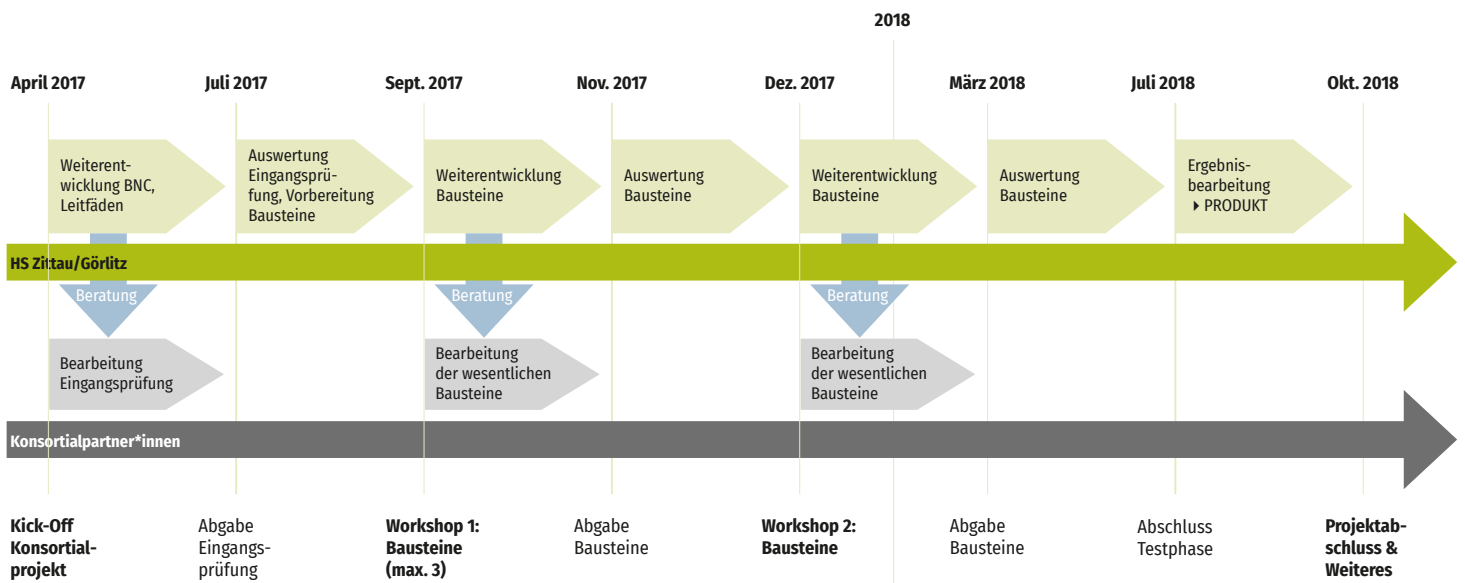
2018

April 2017

Juli 2017

Sept. 2017

Nov. 2017

Dez. 2017

März 2018

Juli 2018

Okt. 2018

Weiterentwicklung BNC, Leitfäden

Auswertung Eingangsprüfung, Vorbereitung Bausteine

Weiterentwicklung Bausteine

Auswertung Bausteine

Weiterentwicklung Bausteine

Auswertung Bausteine

Ergebnisbearbeitung
▸ PRODUKT

HS Zittau/Görlitz

Beratung

Beratung

Beratung

Bearbeitung Eingangsprüfung

Bearbeitung der wesentlichen Bausteine

Bearbeitung der wesentlichen Bausteine

Konsortialpartner*innen

Kick-Off Konsortialprojekt

Abgabe Eingangsprüfung

Workshop 1: Bausteine (max. 3)

Abgabe Bausteine

Workshop 2: Bausteine

Abgabe Bausteine

Abschluss Testphase

Projektabschluss & Weiteres